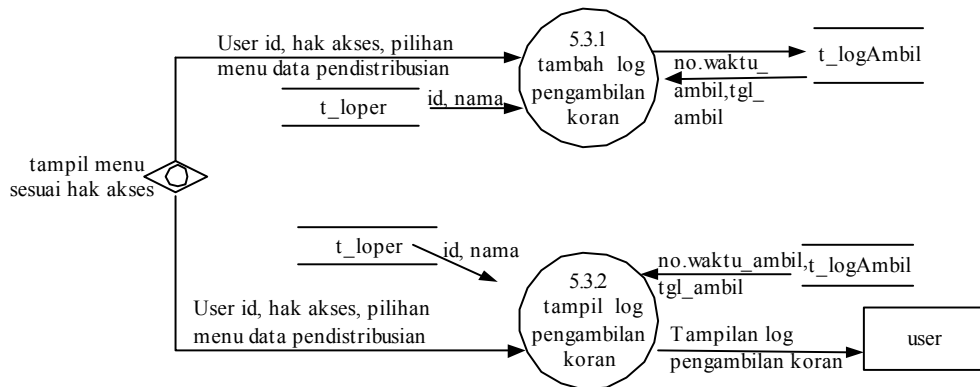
User id, hak akses, pilihan menu data pendistribusian

5.3.1 tambah log pengambilan koran

no.waktu_ambil,tgl_ambil

t_logAmbil

t_loper

id, nama

tampil menu sesuai hak akses

t_loper

id, nama

no.waktu_ambil, tgl_ambil

t_logAmbil

5.3.2 tampil log pengambilan koran

User id, hak akses, pilihan menu data pendistribusian

Tampilan log pengambilan koran

user